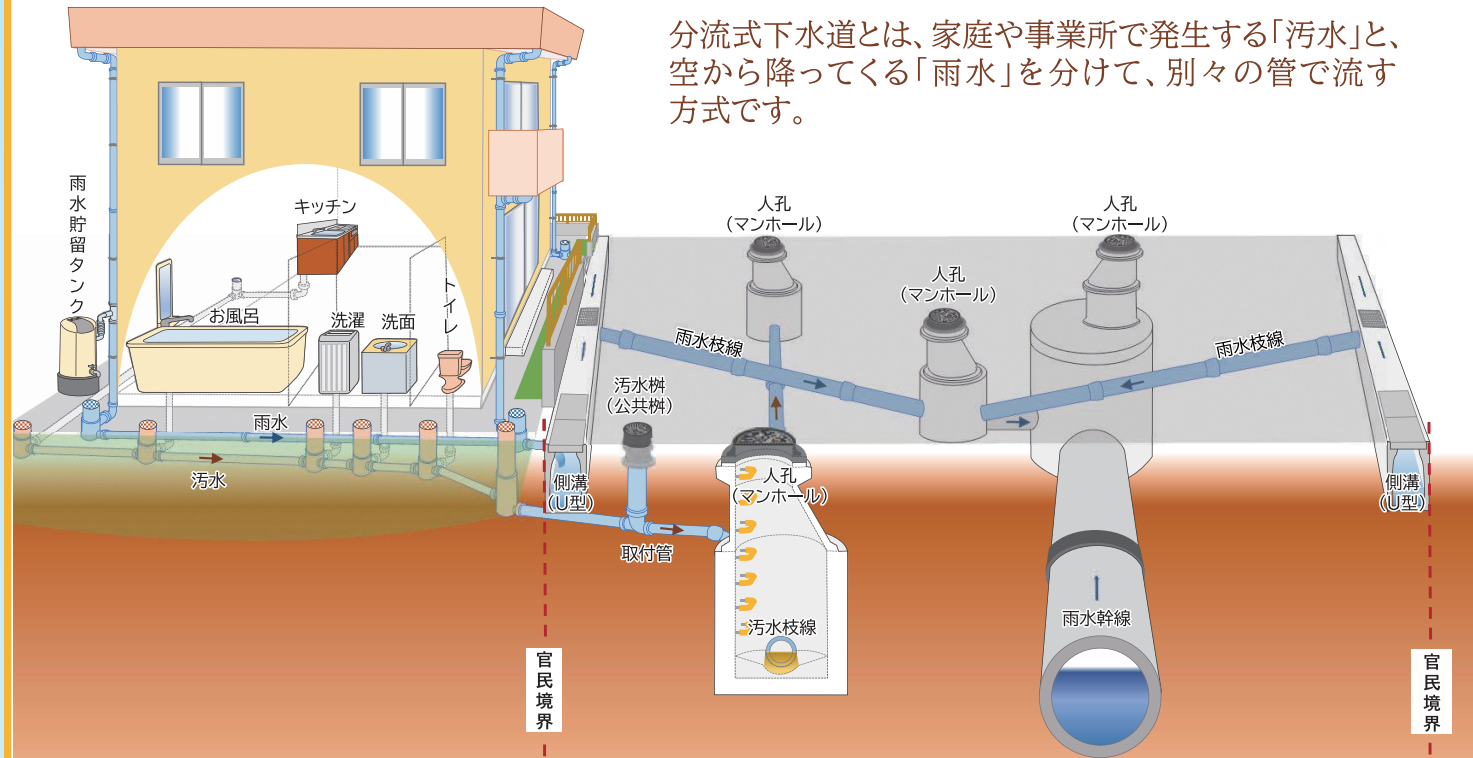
分流式下水道とは、家庭や事業所で発生する「汚水」と、空から降ってくる「雨水」を分けて、別々の管で流す方式です。

雨水貯留タンク

キッチン

お風呂

洗濯

洗面

トイレ

雨水

汚水

人孔
（マンホール）

人孔
（マンホール）

人孔
（マンホール）

雨水枝線

雨水枝線

汚水桝
（公共桝）

人孔
（マンホール）

側溝
（U型）

側溝
（U型）

取付管

汚水枝線

雨水幹線

官民境界

官民境界